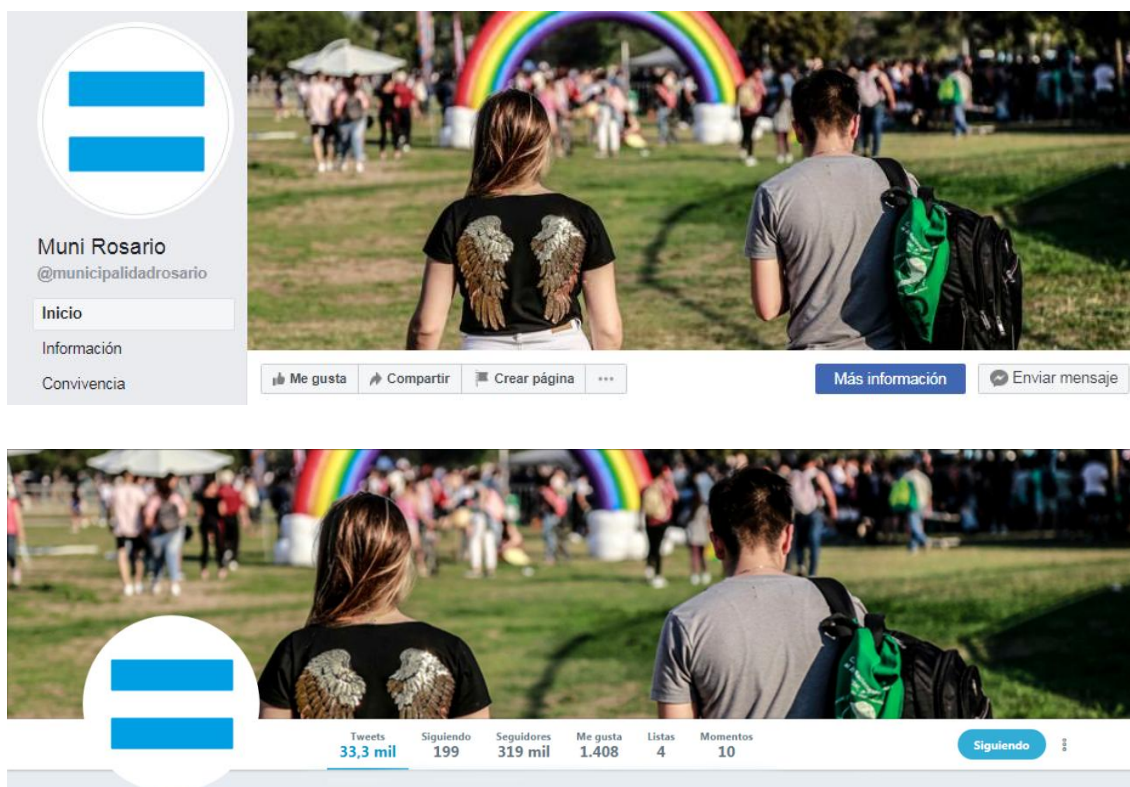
Muni Rosario
@municipalidadrosario

Inicio
Información
Convivencia

Me gusta
Compartir
Crear página
···
Más información
Enviar mensaje

| Tweets | Siguiendo | Seguidores | Me gusta | Listas | Momentos |
|---|---|---|---|---|---|
| 33,3 mil | 199 | 319 mil | 1.408 | 4 | 10 |

Siguiendo